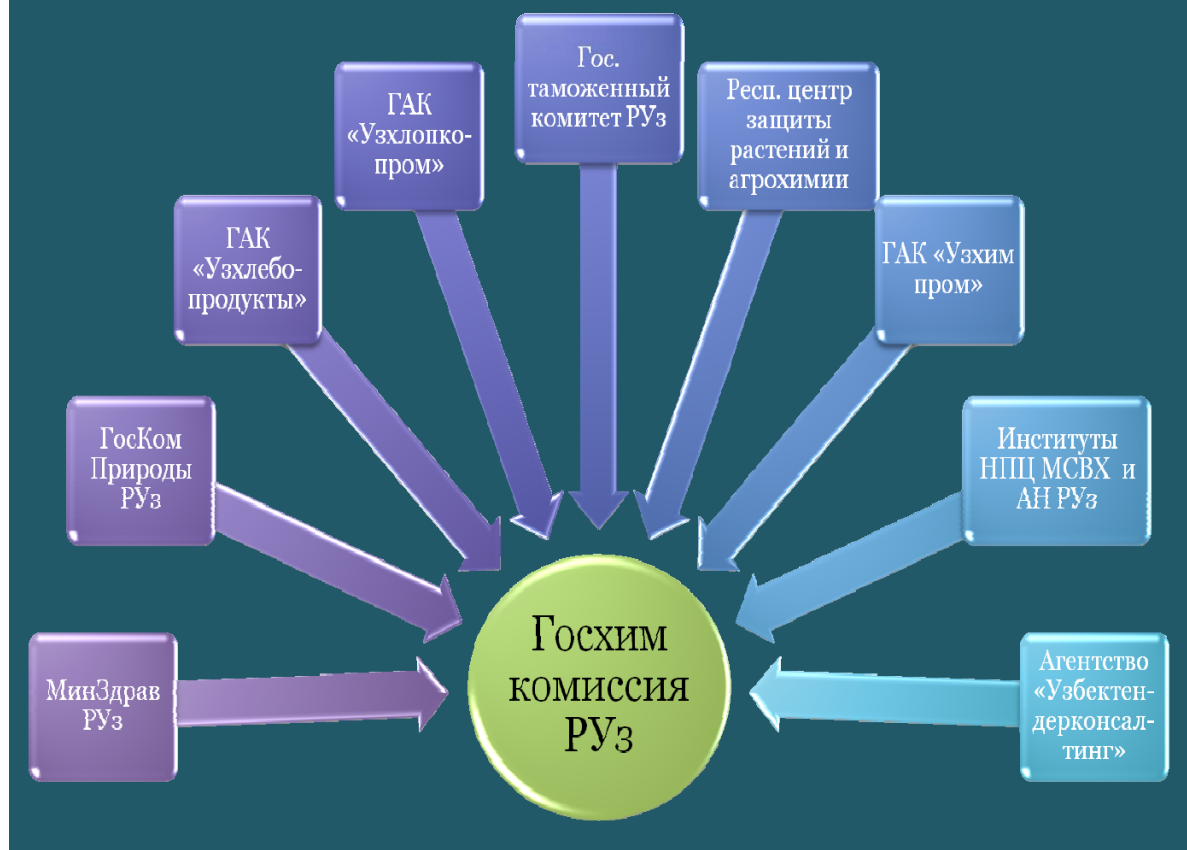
МинЗдрав РУз

ГосКом Природы РУз

ГАК «Узхлебопродукты»

ГАК «Узхлопкопром»

Гос. таможенный комитет РУз

Респ. центр защиты растений и агрохимии

ГАК «Узхим пром»

Институты НПЦ МСВХ и АН РУз

Агентство «Узбектендерконсалтинг»

Госхим комиссия РУз